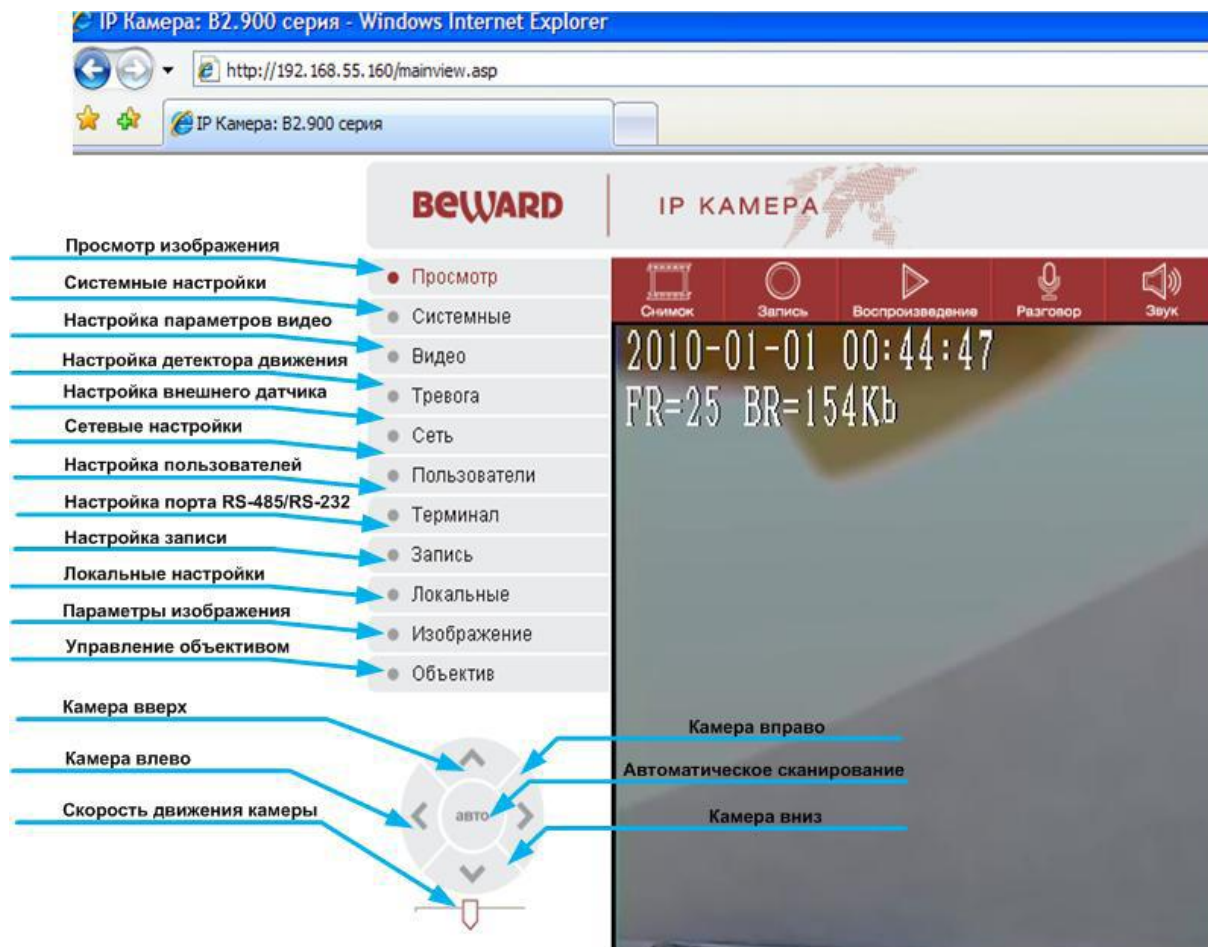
IP Камера: B2.900 серия - Windows Internet Explorer

http://192.168.55.160/mainview.asp

IP Камера: B2.900 серия

BEWARD IP КАМЕРА

Просмотр изображения
Системные настройки
Настройка параметров видео
Настройка детектора движения
Настройка внешнего датчика
Сетевые настройки
Настройка пользователей
Настройка порта RS-485/RS-232
Настройка записи
Локальные настройки
Параметры изображения
Управление объективом

Просмотр
Системные
Видео
Тревога
Сеть
Пользователи
Терминал
Запись
Локальные
Изображение
Объектив

Снимок
Запись
Воспроизведение
Разговор
Звук

2010-01-01 00:44:47
FR=25 BR=154Kb

Камера вверх
Камера влево
Скорость движения камеры
Камера вправо
Автоматическое сканирование
Камера вниз

авто